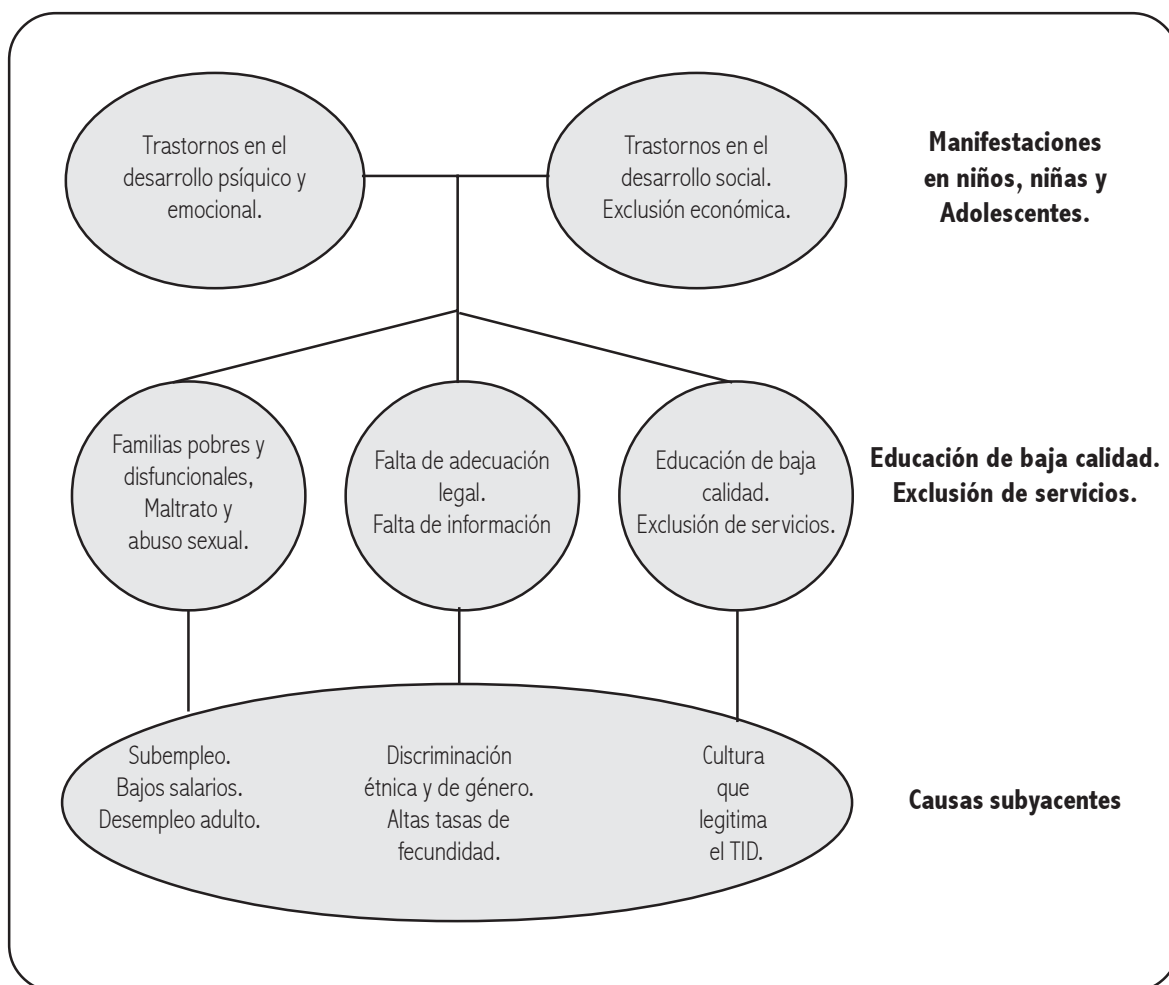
Trastornos en el desarrollo psíquico y emocional.

Trastornos en el desarrollo social. Exclusión económica.

Manifestaciones en niños, niñas y Adolescentes.

Familias pobres y disfuncionales, Maltrato y abuso sexual.

Falta de adecuación legal. Falta de información

Educación de baja calidad. Exclusión de servicios.

Educación de baja calidad. Exclusión de servicios.

Subempleo. Bajos salarios. Desempleo adulto.

Discriminación étnica y de género. Altas tasas de fecundidad.

Cultura que legitima el TID.

Causas subyacentes